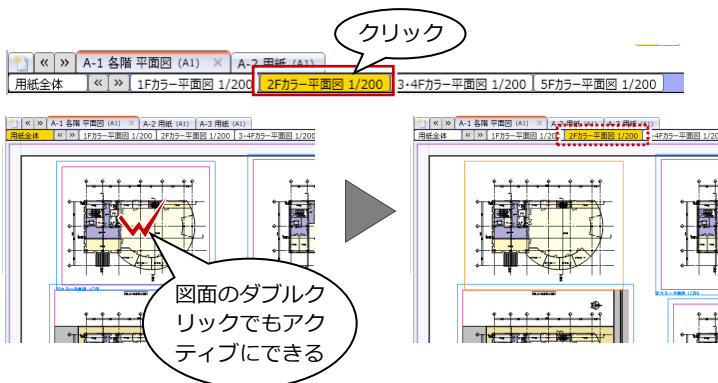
クリック

« » A-1 各階 平面図 (A1) × A-2 用紙 (A1)
用紙全体 « » 1Fカラー平面図 1/200 2Fカラー平面図 1/200 3･4Fカラー平面図 1/200 5Fカラー平面図 1/200

« » A-1 各階 平面図 (A1) × A-2 用紙 (A1) A-3 用紙 (A1)
用紙全体 « » 1Fカラー平面図 1/200 2Fカラー平面図 1/200 3･4Fカラー平面図

図面のダブルクリックでもアクティブにできる

« » A-1 各階 平面図 (A1) A-2 用紙 A-3 用紙
用紙全体 « » 1Fカラー平面図 1/200 2Fカラー平面図 1/200 ･4Fカラー平面図